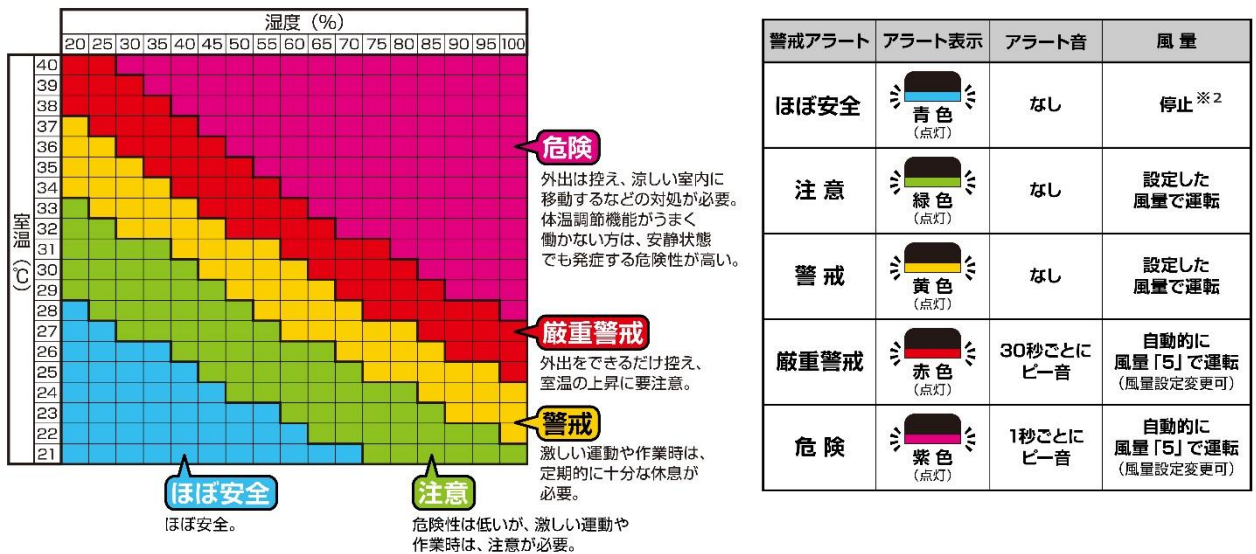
湿度（%）

20 25 30 35 40 45 50 55 60 65 70 75 80 85 90 95 100

室温（℃）

40
39
38
37
36
35
34
33
32
31
30
29
28
27
26
25
24
23
22
21

危険
外出は控え、涼しい室内に移動するなどの対処が必要。体温調節機能がうまく働かない方は、安静状態でも発症する危険性が高い。

厳重警戒
外出をできるだけ控え、室温の上昇に要注意。

警戒
激しい運動や作業時は、定期的に十分な休息が必要。

ほぼ安全
ほぼ安全。

注意
危険性は低いが、激しい運動や作業時は、注意が必要。

| 警戒アラート | アラート表示 | アラート音 | 風量 |
|---|---|---|---|
| ほぼ安全 | 青色（点灯） | なし | 停止※2 |
| 注意 | 緑色（点灯） | なし | 設定した風量で運転 |
| 警戒 | 黄色（点灯） | なし | 設定した風量で運転 |
| 厳重警戒 | 赤色（点灯） | 30秒ごとにピー音 | 自動的に風量「5」で運転（風量設定変更可） |
| 危険 | 紫色（点灯） | 1秒ごとにピー音 | 自動的に風量「5」で運転（風量設定変更可） |